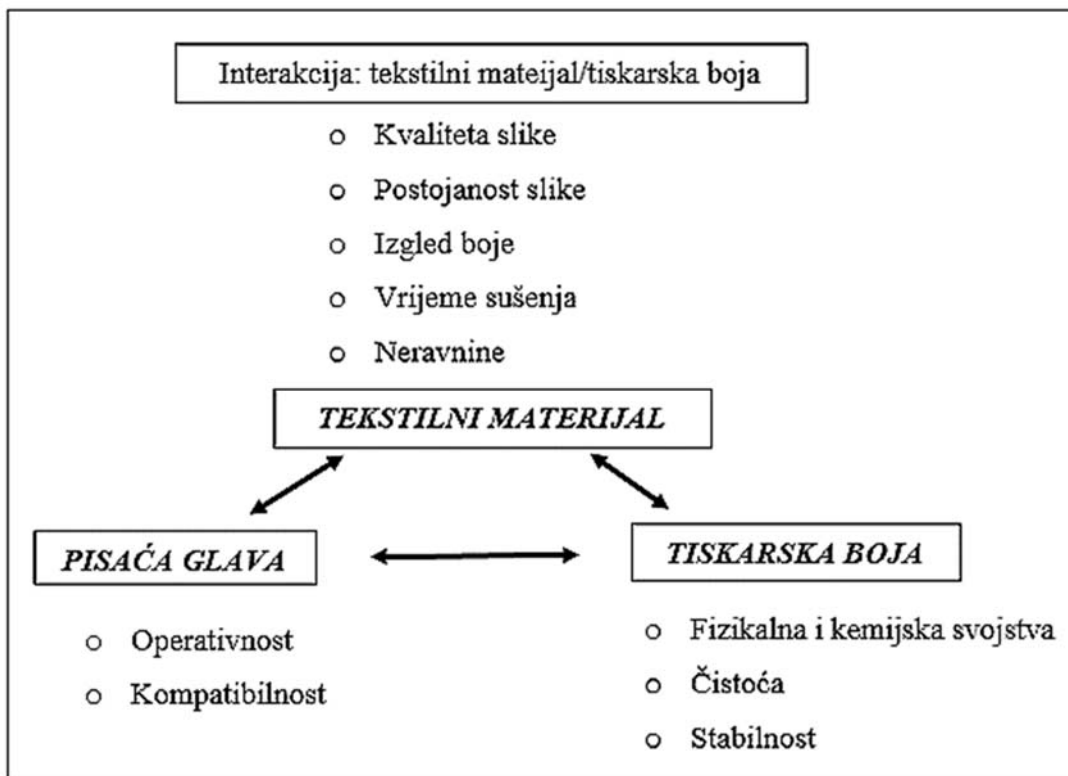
Interakcija: tekstilni mateijal/tiskarska boja

o Kvaliteta slike
o Postojanost slike
o Izgled boje
o Vrijeme sušenja
o Neravnine

TEKSTILNI MATERIJAL

PISAĆA GLAVA

TISKARSKA BOJA

o Operativnost
o Kompatibilnost

o Fizikalna i kemijska svojstva
o Čistoća
o Stabilnost